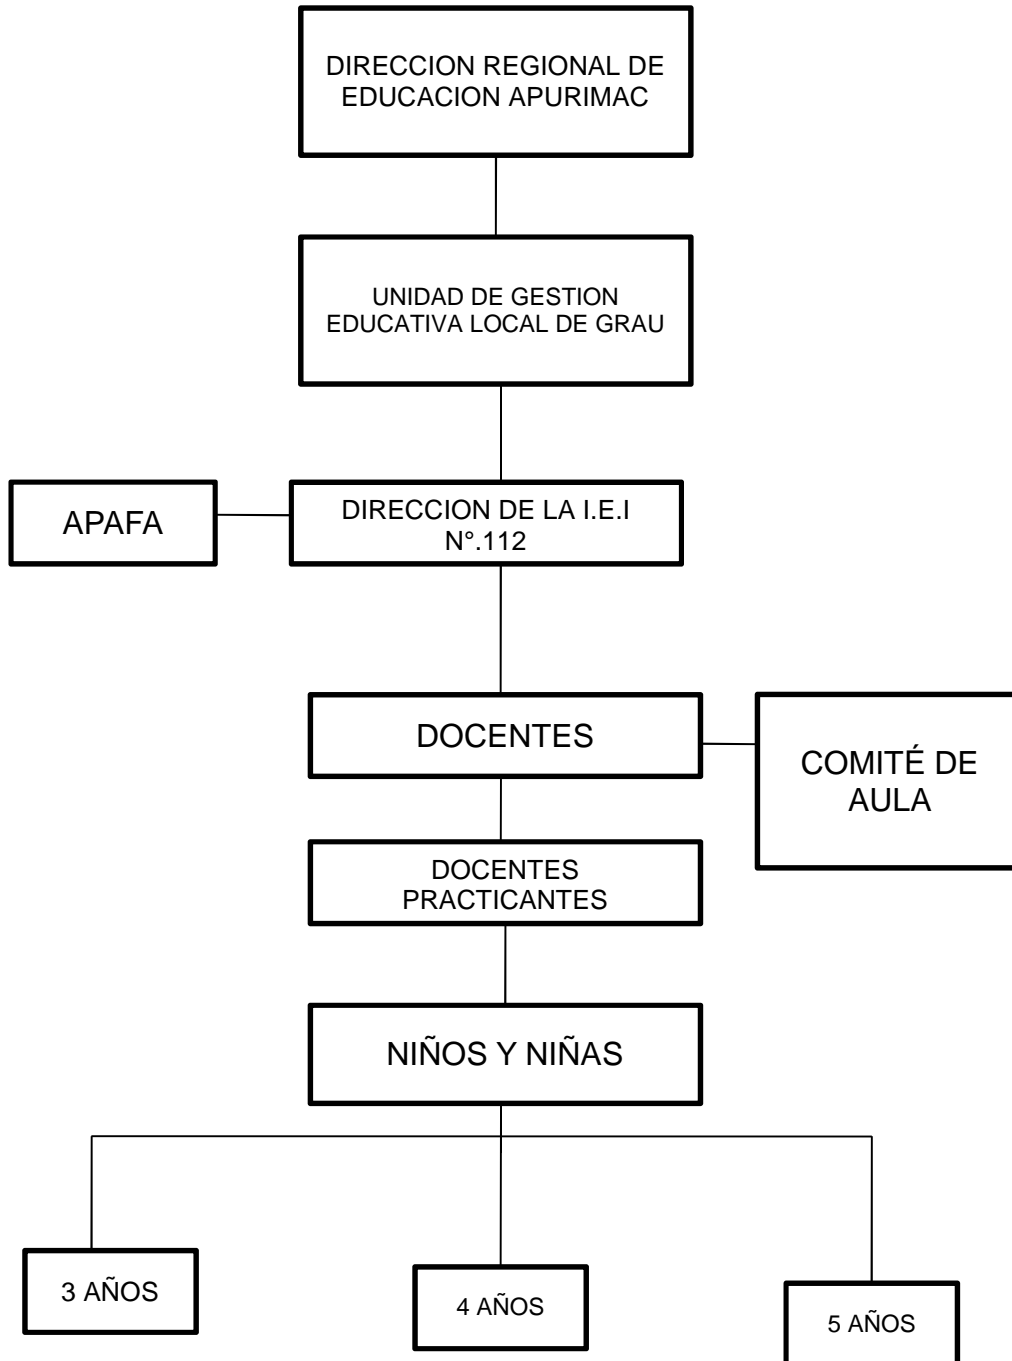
DIRECCION REGIONAL DE EDUCACION APURIMAC

UNIDAD DE GESTION EDUCATIVA LOCAL DE GRAU

APAFA

DIRECCION DE LA I.E.I N°.112

DOCENTES

COMITÉ DE AULA

DOCENTES PRACTICANTES

NIÑOS Y NIÑAS

3 AÑOS

4 AÑOS

5 AÑOS